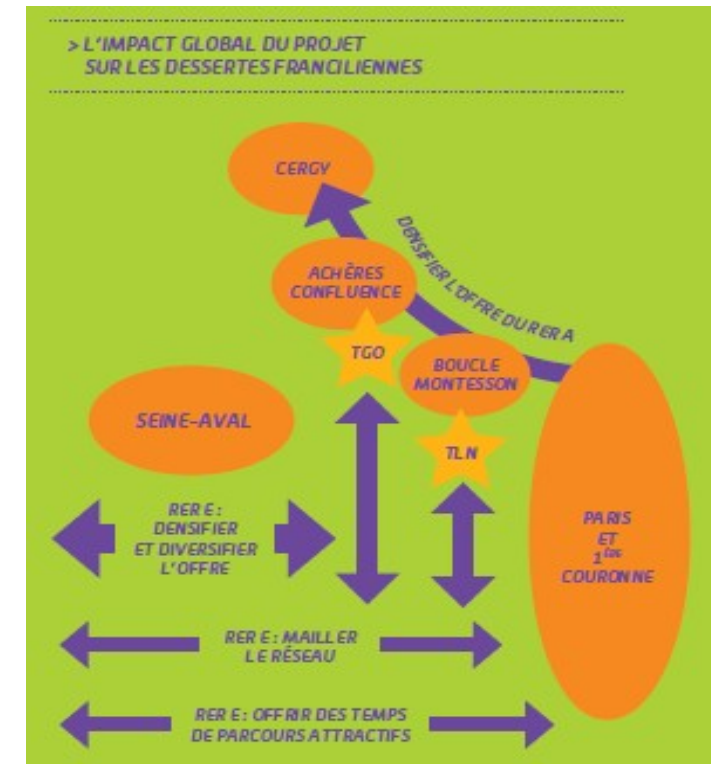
> L'IMPACT GLOBAL DU PROJET SUR LES DESSERTES FRANCILIENNES

CERGY

DENSIFIER L'OFFRE DU RER A

ACHÈRES CONFLUENCE

TGO

BOUCLE MONTESSON

SEINE-AVAL

TLN

PARIS ET $1^{ère}$ COURONNE

RER E : DENSIFIER ET DIVERSIFIER L'OFFRE

RER E : MAILLER LE RÉSEAU

RER E : OFFRIR DES TEMPS DE PARCOURS ATTRACTIFS